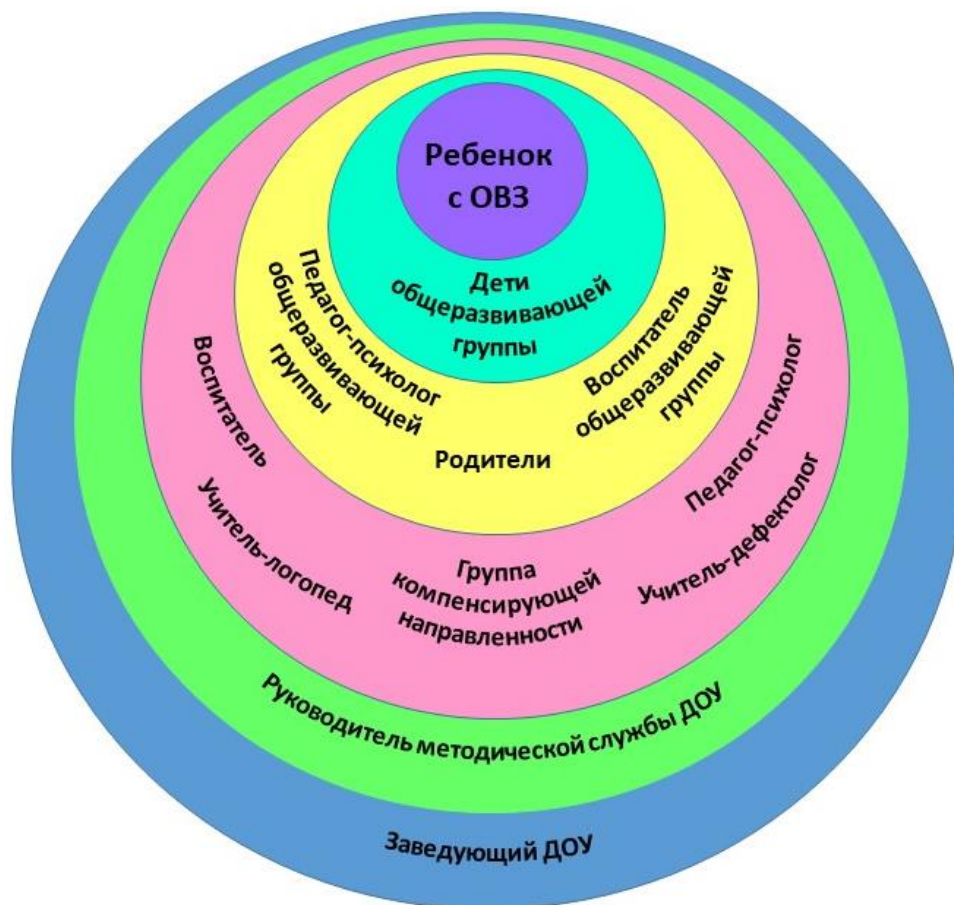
Ребенок с ОВЗ

Дети общеразвивающей группы

Педагог-психолог общеразвивающей группы

Воспитатель общеразвивающей группы

Родители

Воспитатель

Учитель-логопед

Группа компенсирующей направленности

Педагог-психолог

Учитель-дефектолог

Руководитель методической службы ДОУ

Заведующий ДОУ